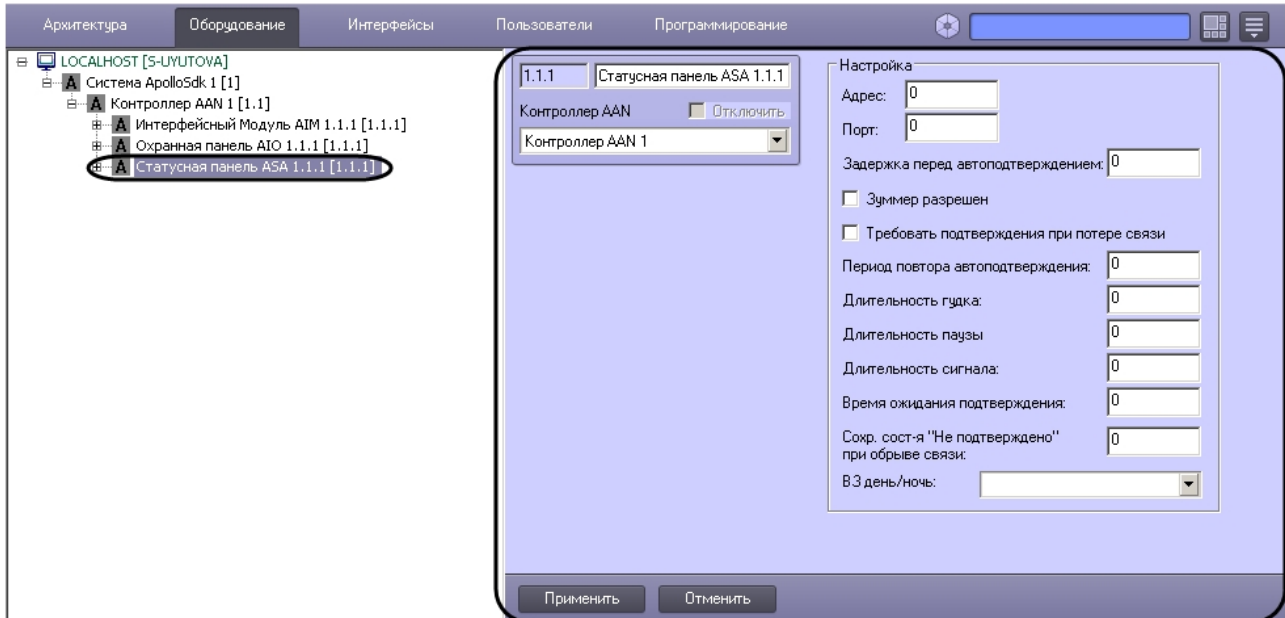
Архитектура Оборудование Интерфейсы Пользователи Программирование

LOCALHOST [S-UYUTOVA]
Система ApolloSdk 1 [1]
Контроллер AAN 1 [1.1]
Интерфейсный Модуль AIM 1.1.1 [1.1.1]
Охранная панель AIO 1.1.1 [1.1.1]
Статусная панель ASA 1.1.1 [1.1.1]

1.1.1 Статусная панель ASA 1.1.1
Контроллер AAN
Отключить
Контроллер AAN 1

Настройка
Адрес: 0
Порт: 0
Задержка перед автоподтверждением: 0
Зуммер разрешен
Требовать подтверждения при потере связи
Период повтора автоподтверждения: 0
Длительность гудка: 0
Длительность паузы 0
Длительность сигнала: 0
Время ожидания подтверждения: 0
Сохр. сост-я "Не подтверждено" при обрыве связи: 0
ВЗ день/ночь:

Применить Отменить